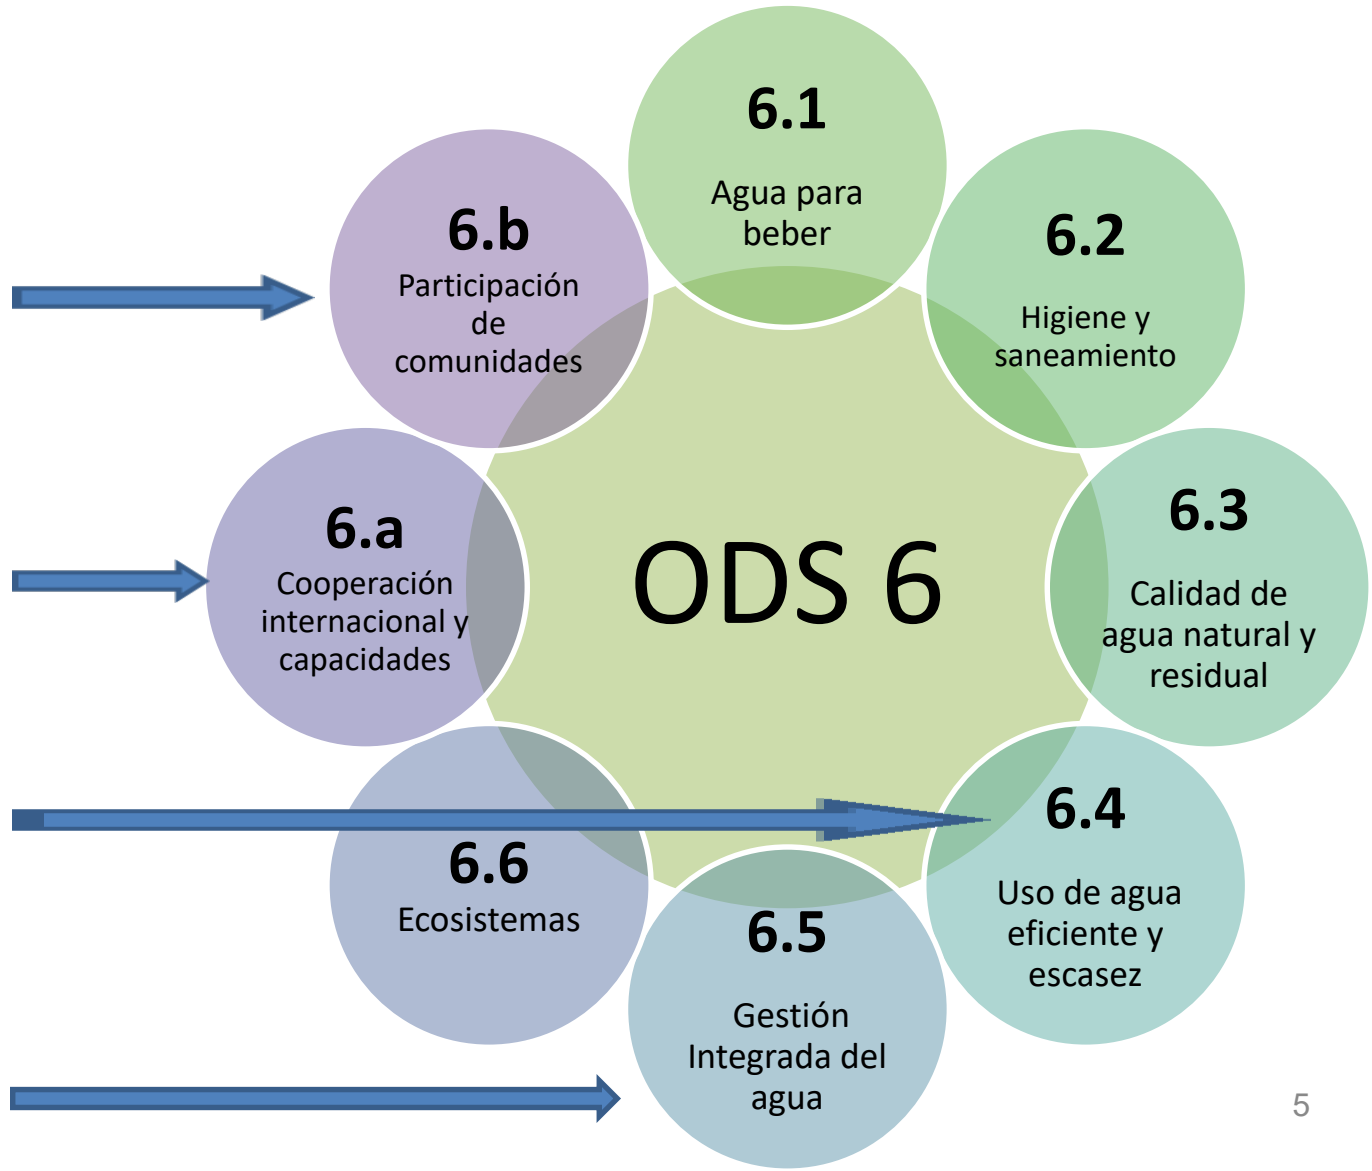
6.1
Agua para beber

6.2
Higiene y saneamiento

6.3
Calidad de agua natural y residual

6.4
Uso de agua eficiente y escasez

6.5
Gestión Integrada del agua

6.6
Ecosistemas

6.a
Cooperación internacional y capacidades

6.b
Participación de comunidades

ODS 6

5